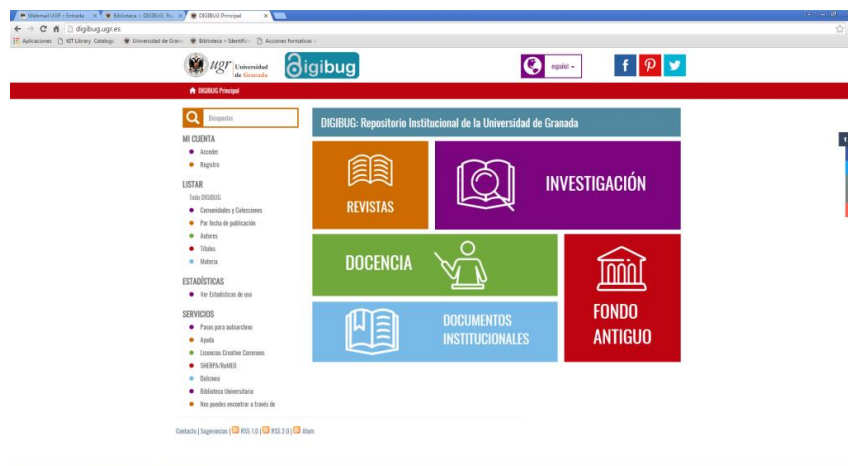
Webmail UGR - Entrada | Biblioteca - DIGIBUG: Re | DIGIBUG Principal

digibug.ugr.es

Aplicaciones | NT Library Catalog | Universidad de Grana | Biblioteca - Identific | Acciones formativas

ugr Universidad de Granada

digibug

español

DIGIBUG Principal

Búsquedas

MI CUENTA
Acceder
Registro

LISTAR
Todo DIGIBUG
Comunidades y Colecciones
Por fecha de publicación
Autores
Títulos
Materia

ESTADÍSTICAS
Ver Estadísticas de uso

SERVICIOS
Pasos para autoarchivo
Ayuda
Licencias Creative Commons
SHERPA/RoMEO
Dulcinea
Biblioteca Universitaria
Nos puedes encontrar a través de

DIGIBUG: Repositorio Institucional de la Universidad de Granada

REVISTAS

INVESTIGACIÓN

DOCENCIA

FONDO ANTIGUO

DOCUMENTOS INSTITUCIONALES

Contacto | Sugerencias | RSS 1.0 | RSS 2.0 | Atom